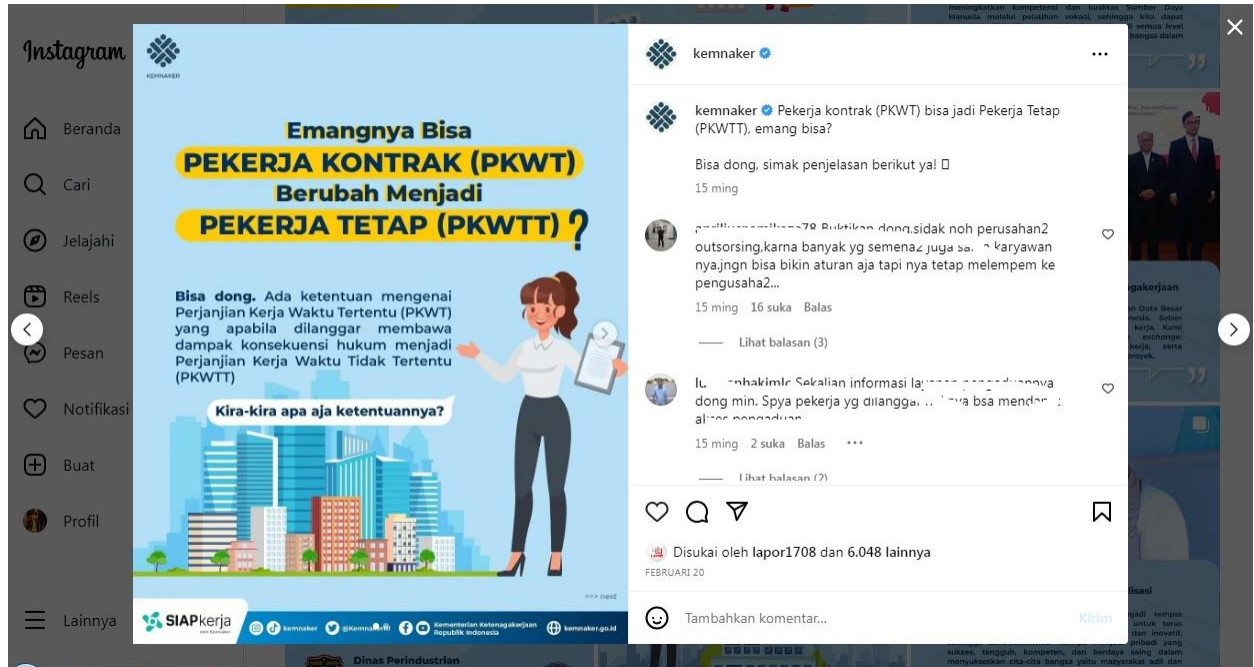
Instagram

Beranda
Cari
Jelajahi
Reels
Pesan
Notifikasi
Buat
Profil
Lainnya

KEMNAKER

Emangnya Bisa
PEKERJA KONTRAK (PKWT)
Berubah Menjadi
PEKERJA TETAP (PKWTT)?

Bisa dong. Ada ketentuan mengenai Perjanjian Kerja Waktu Tertentu (PKWT) yang apabila dilanggar membawa dampak konsekuensi hukum menjadi Perjanjian Kerja Waktu Tidak Tertentu (PKWTT)

Kira-kira apa aja ketentuannya?

>>> next

SIAPkerja kemnaker @Kemnaker Kementerian Ketenagakerjaan Republik Indonesia kemnaker.go.id

kemnaker

kemnaker Pekerja kontrak (PKWT) bisa jadi Pekerja Tetap (PKWTT), emang bisa?

Bisa dong, simak penjelasan berikut ya! 🙂

15 ming

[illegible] Buktikan dong.sidak noh perusahan2 outsorsing.karna banyak yg semena2 juga sa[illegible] karyawan nya,jngn bisa bikin aturan aja tapi nya tetap melempem ke pengusaha2...

15 ming 16 suka Balas

Lihat balasan (3)

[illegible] Sekalian informasi la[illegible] dong min. Spya pekerja yg dilangga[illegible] bsa mendar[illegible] a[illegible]

15 ming 2 suka Balas ...

Lihat balasan (2)

Disukai oleh lapor1708 dan 6.048 lainnya
FEBRUARI 20

Tambahkan komentar...
Kirim